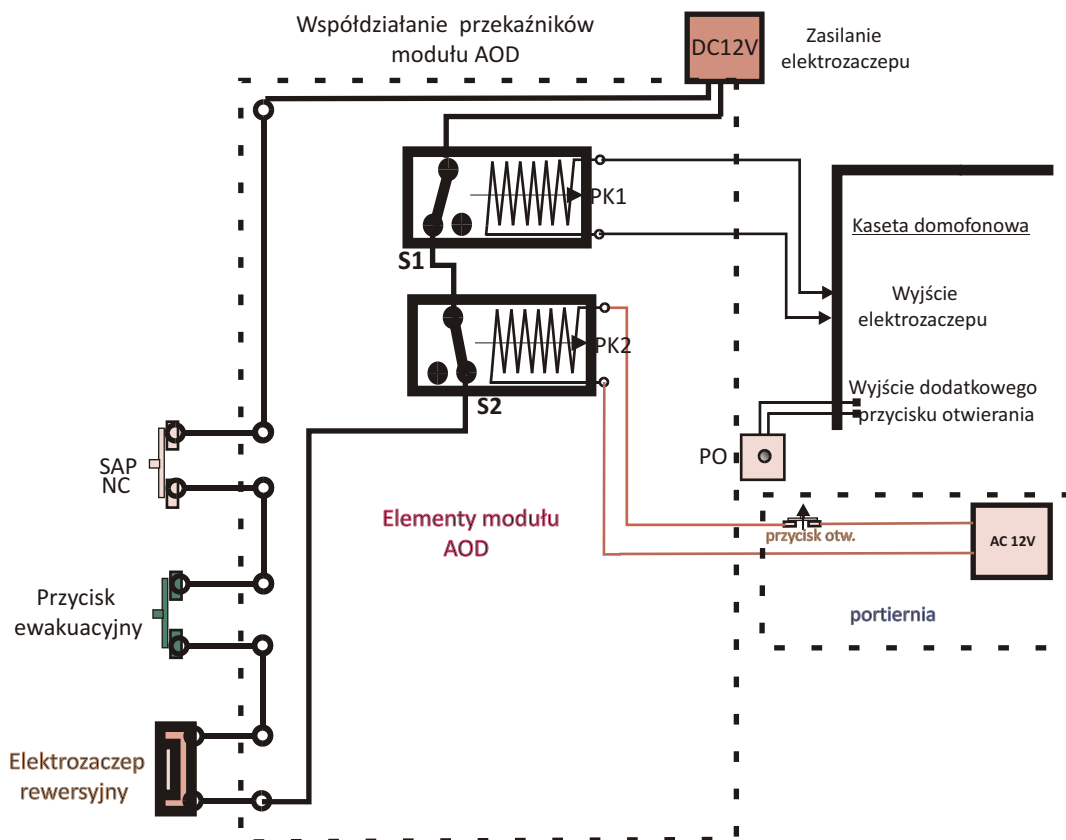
Współdziałanie przekaźników modułu AOD

DC12V

Zasilanie elektrozaczepu

PK1

S1

Kaseta domofonowa

Wyjście elektrozaczepu

PK2

S2

Wyjście dodatkowego przycisku otwierania

PO

SAP NC

Elementy modułu AOD

przycisk otw.

AC 12V

Przycisk ewakuacyjny

portiernia

Elektrozaczep rewersyjny